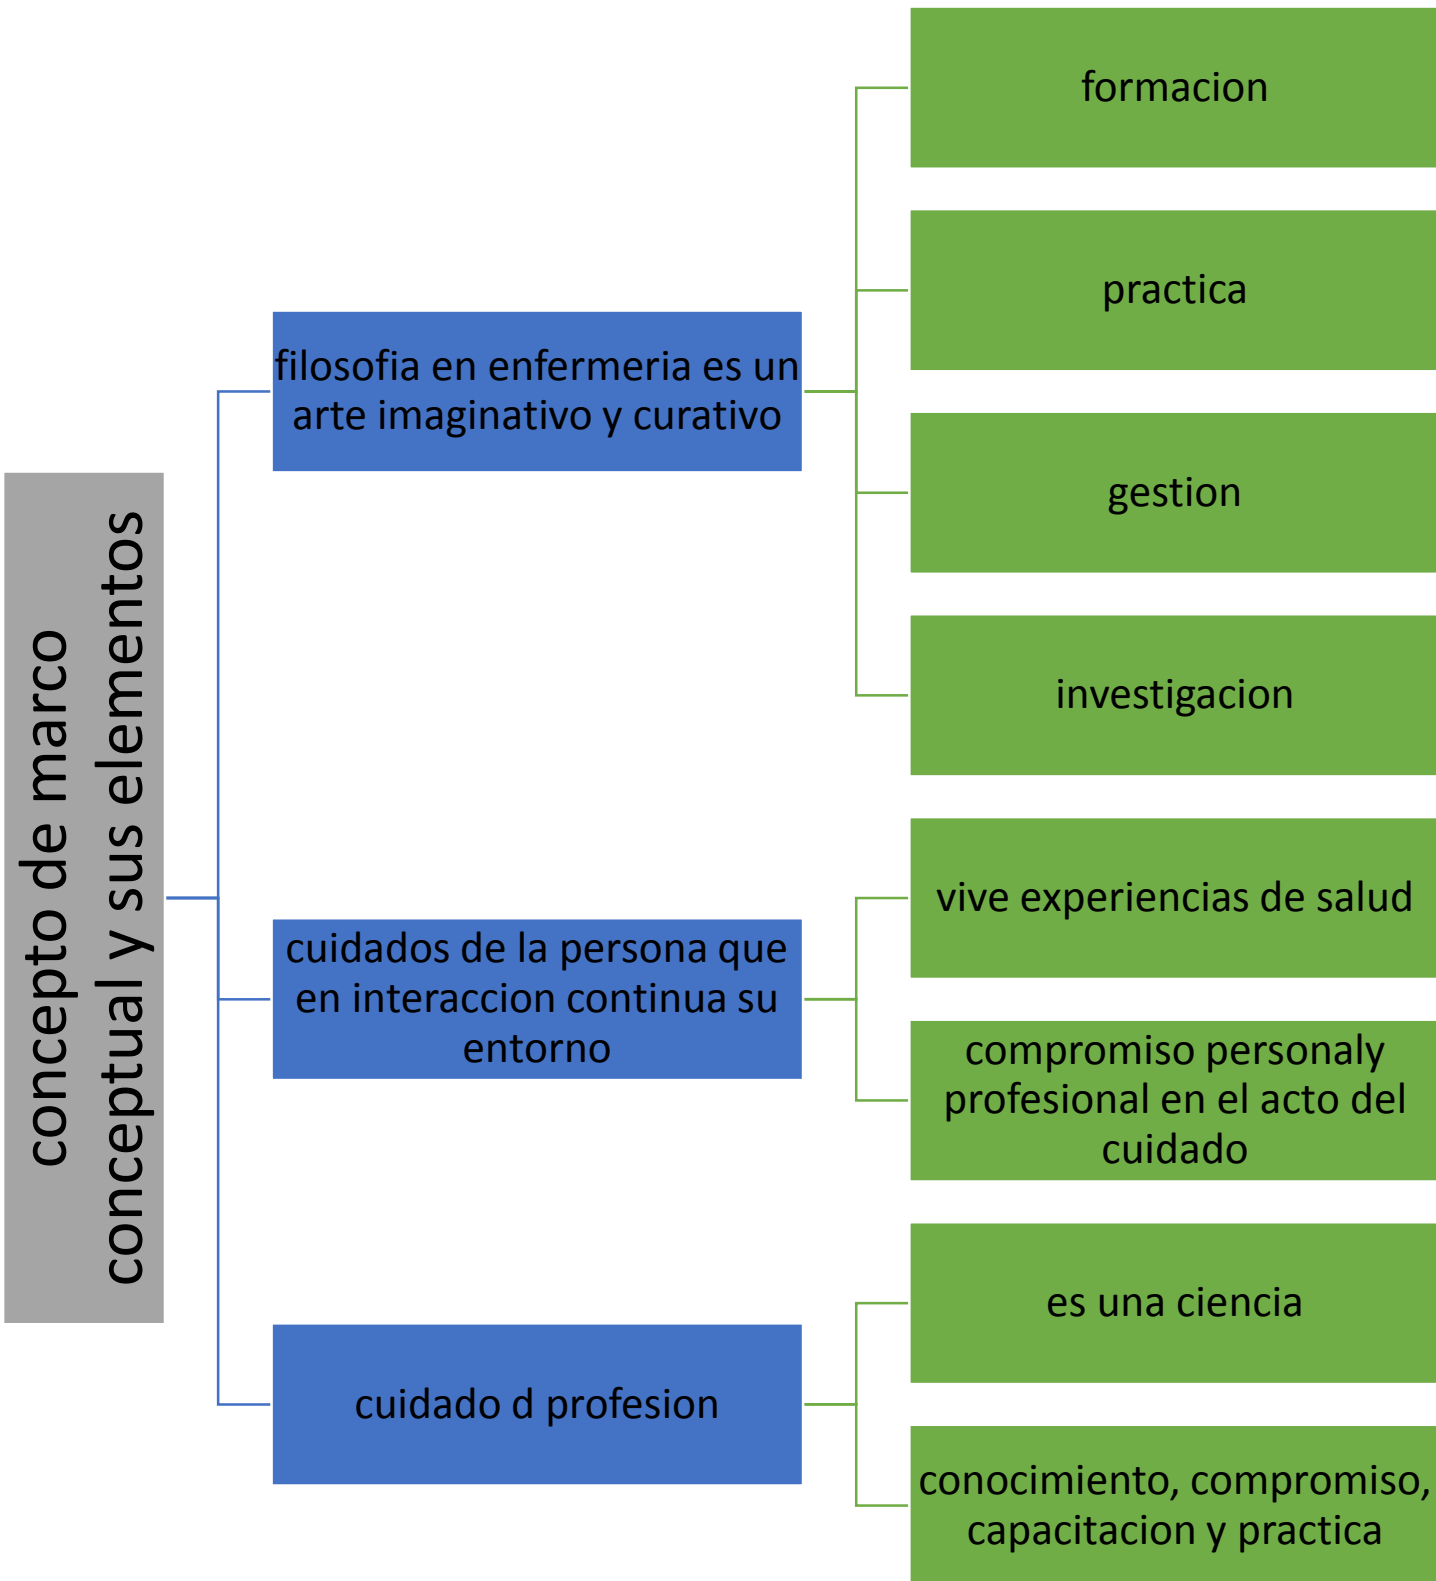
concepto de marco conceptual y sus elementos

filosofia en enfermeria es un arte imaginativo y curativo

formacion

practica

gestion

investigacion

cuidados de la persona que en interaccion continua su entorno

vive experiencias de salud

compromiso personaly profesional en el acto del cuidado

cuidado d profesion

es una ciencia

conocimiento, compromiso, capacitacion y practica